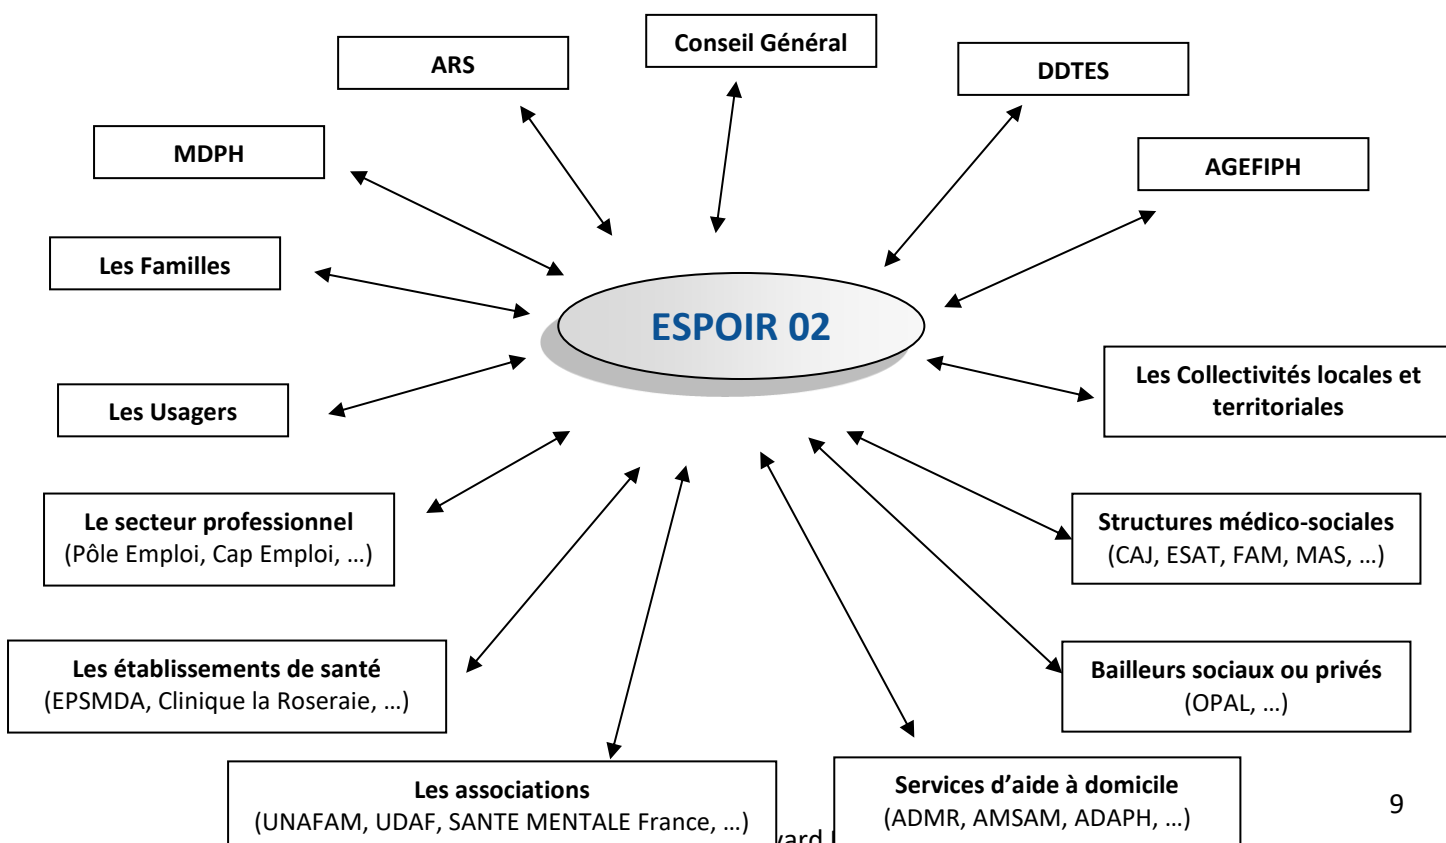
Conseil Général

ARS

DDTES

MDPH

AGEFIPH

Les Familles

ESPOIR 02

Les Usagers

Les Collectivités locales et territoriales

Le secteur professionnel
(Pôle Emploi, Cap Emploi, …)

Structures médico-sociales
(CAJ, ESAT, FAM, MAS, …)

Les établissements de santé
(EPSMDA, Clinique la Roseraie, …)

Bailleurs sociaux ou privés
(OPAL, …)

Les associations
(UNAFAM, UDAF, SANTE MENTALE France, …)

vard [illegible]

Services d'aide à domicile
(ADMR, AMSAM, ADAPH, …)

9